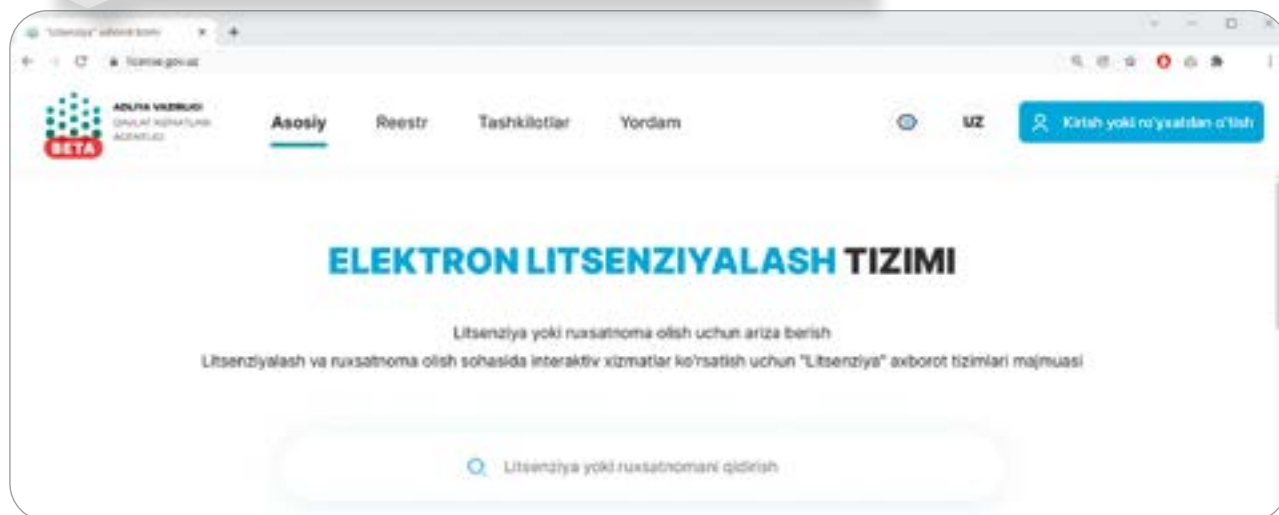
"Litsenziya" axborot tizimi

license.gov.uz

ADLIYA VAZIRLIGI
DAVLAT XIZMATLARI AGENTLIGI

BETA

Asosiy

Reestr

Tashkilotlar

Yordam

UZ

Kirish yoki ro'yxatdan o'tish

ELEKTRON LITSENZIYALASH TIZIMI

Litsenziya yoki ruxsatnoma olish uchun ariza berish

Litsenziyalash va ruxsatnoma olish sohasida interaktiv xizmatlar ko'rsatish uchun "Litsenziya" axborot tizimlari majmuasi

Litsenziya yoki ruxsatnomani qidirish